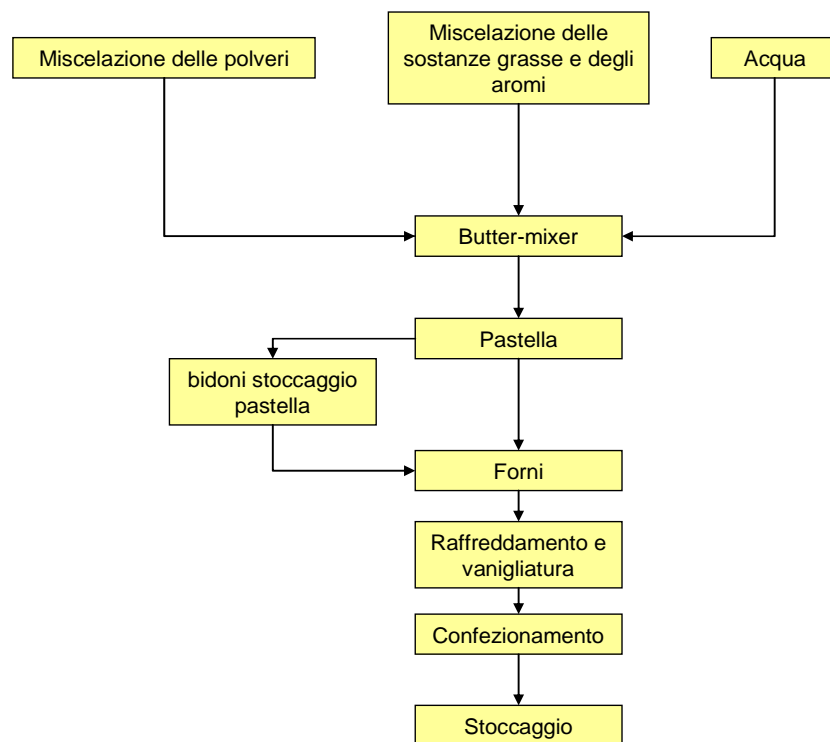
Miscelazione delle polveri

Miscelazione delle sostanze grasse e degli aromi

Acqua

Butter-mixer

Pastella

bidoni stoccaggio pastella

Forni

Raffreddamento e vanigliatura

Confezionamento

Stoccaggio